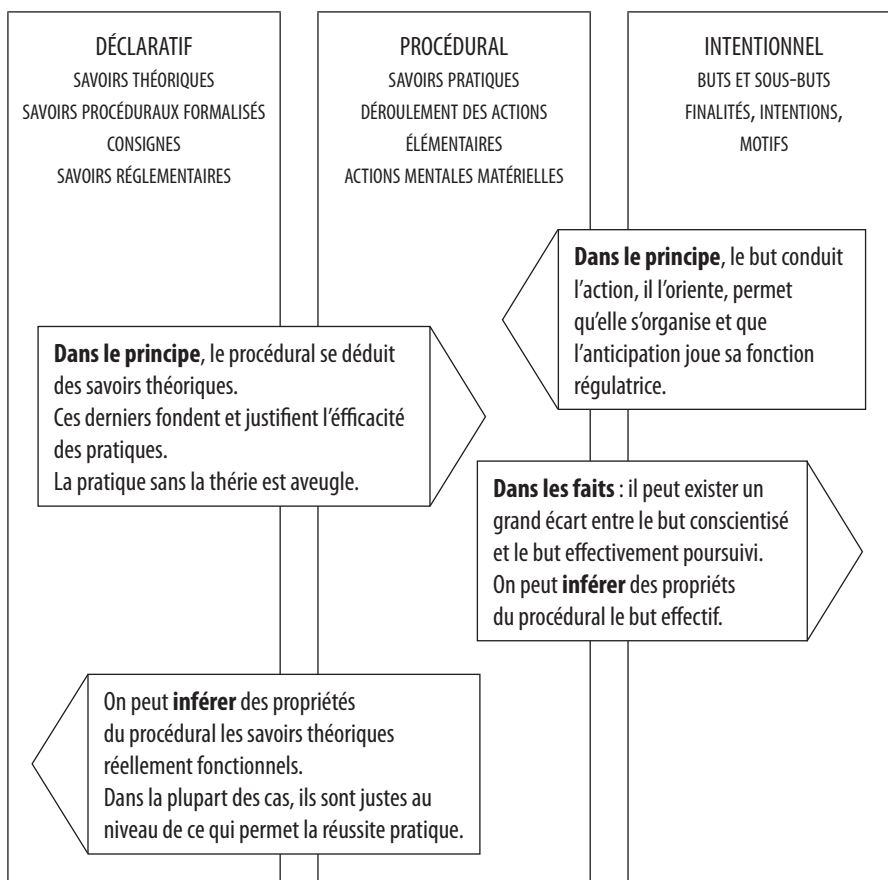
DÉCLARATIF
SAVOIRS THÉORIQUES
SAVOIRS PROCÉDURAUX FORMALISÉS
CONSIGNES
SAVOIRS RÉGLEMENTAIRES

PROCÉDURAL
SAVOIRS PRATIQUES
DÉROULEMENT DES ACTIONS
ÉLÉMENTAIRES
ACTIONS MENTALES MATÉRIELLES

INTENTIONNEL
BUTS ET SOUS-BUTS
FINALITÉS, INTENTIONS,
MOTIFS

**Dans le principe**, le but conduit l'action, il l'oriente, permet qu'elle s'organise et que l'anticipation joue sa fonction régulatrice.

**Dans le principe**, le procédural se déduit des savoirs théoriques.
Ces derniers fondent et justifient l'efficacité des pratiques.
La pratique sans la thérie est aveugle.

**Dans les faits** : il peut exister un grand écart entre le but conscientisé et le but effectivement poursuivi.
On peut **inférer** des propriétés du procédural le but effectif.

On peut **inférer** des propriétés du procédural les savoirs théoriques réellement fonctionnels.
Dans la plupart des cas, ils sont justes au niveau de ce qui permet la réussite pratique.